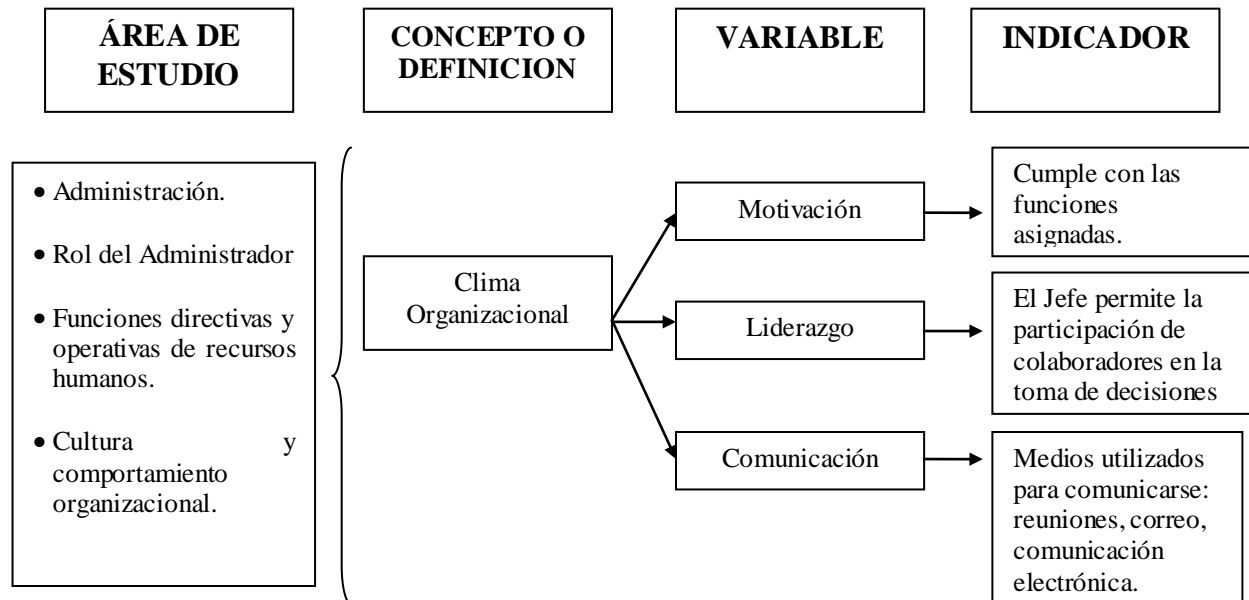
ÁREA DE ESTUDIO

CONCEPTO O DEFINICION

VARIABLE

INDICADOR

• Administración.

• Rol del Administrador

• Funciones directivas y operativas de recursos humanos.

• Cultura y comportamiento organizacional.

Clima Organizacional

Motivación

Liderazgo

Comunicación

Cumple con las funciones asignadas.

El Jefe permite la participación de colaboradores en la toma de decisiones

Medios utilizados para comunicarse: reuniones, correo, comunicación electrónica.